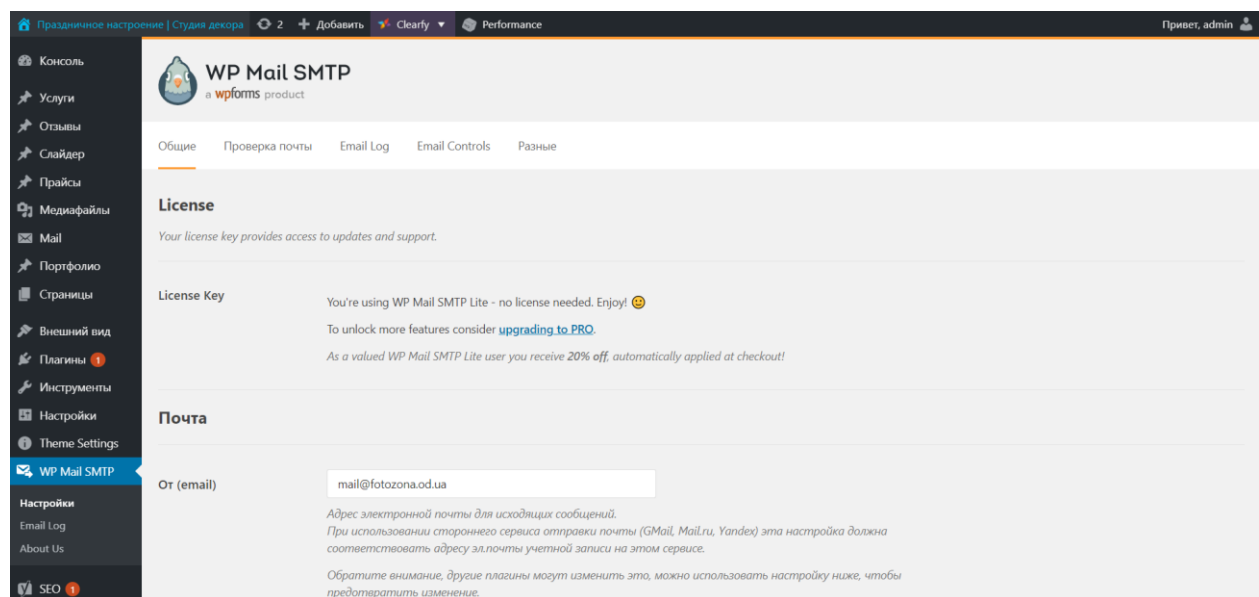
Праздничное настроение | Студия декора 2 Добавить Clearfy Performance Привет, admin

Консоль
Услуги
Отзывы
Слайдер
Прайсы
Медиафайлы
Mail
Портфолио
Страницы
Внешний вид
Плагины 1
Инструменты
Настройки
Theme Settings
WP Mail SMTP
Настройки
Email Log
About Us
SEO 1

WP Mail SMTP
a wpforms product

Общие Проверка почты Email Log Email Controls Разные

License
Your license key provides access to updates and support.

License Key
You're using WP Mail SMTP Lite - no license needed. Enjoy!
To unlock more features consider upgrading to PRO.
As a valued WP Mail SMTP Lite user you receive 20% off, automatically applied at checkout!

Почта

От (email)
mail@fotozona.od.ua
Адрес электронной почты для исходящих сообщений.
При использовании стороннего сервиса отправки почты (GMail, Mail.ru, Yandex) эта настройка должна соответствовать адресу эл.почты учетной записи на этом сервисе.
Обратите внимание, другие плагины могут изменить это, можно использовать настройку ниже, чтобы предотвратить изменение.